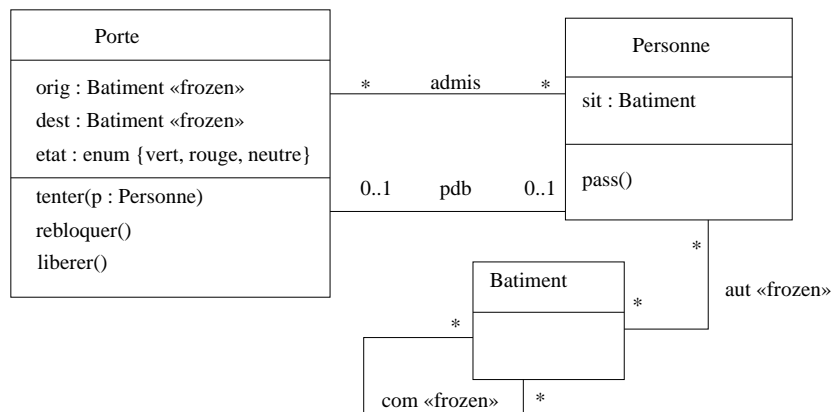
Porte

orig : Batiment «frozen»
dest : Batiment «frozen»
etat : enum {vert, rouge, neutre}

tenter(p : Personne)
rebloquer()
liberer()

*
admis
*

0..1
pdb
0..1

Personne

sit : Batiment

pass()

*

Batiment

*

aut «frozen»

*

com «frozen»

*